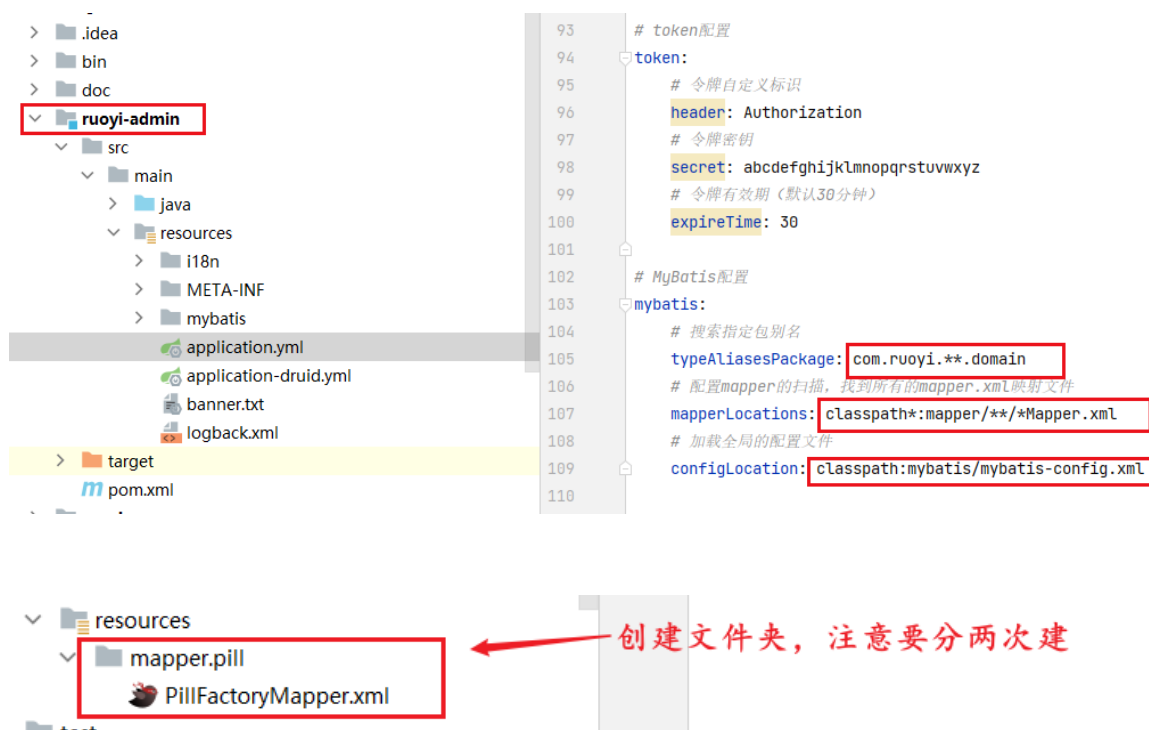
.idea
bin
doc
ruoyi-admin
src
main
java
resources
i18n
META-INF
mybatis
application.yml
application-druid.yml
banner.txt
logback.xml
target
pom.xml

93 # token配置
94 token:
95 # 令牌自定义标识
96 header: Authorization
97 # 令牌密钥
98 secret: abcdefghijklmnopqrstuvwxyz
99 # 令牌有效期（默认30分钟）
100 expireTime: 30
101
102 # MyBatis配置
103 mybatis:
104 # 搜索指定包别名
105 typeAliasesPackage: com.ruoyi.**.domain
106 # 配置mapper的扫描，找到所有的mapper.xml映射文件
107 mapperLocations: classpath*:mapper/**/*Mapper.xml
108 # 加载全局的配置文件
109 configLocation: classpath:mybatis/mybatis-config.xml
110

resources
mapper.pill
PillFactoryMapper.xml

创建文件夹，注意要分两次建